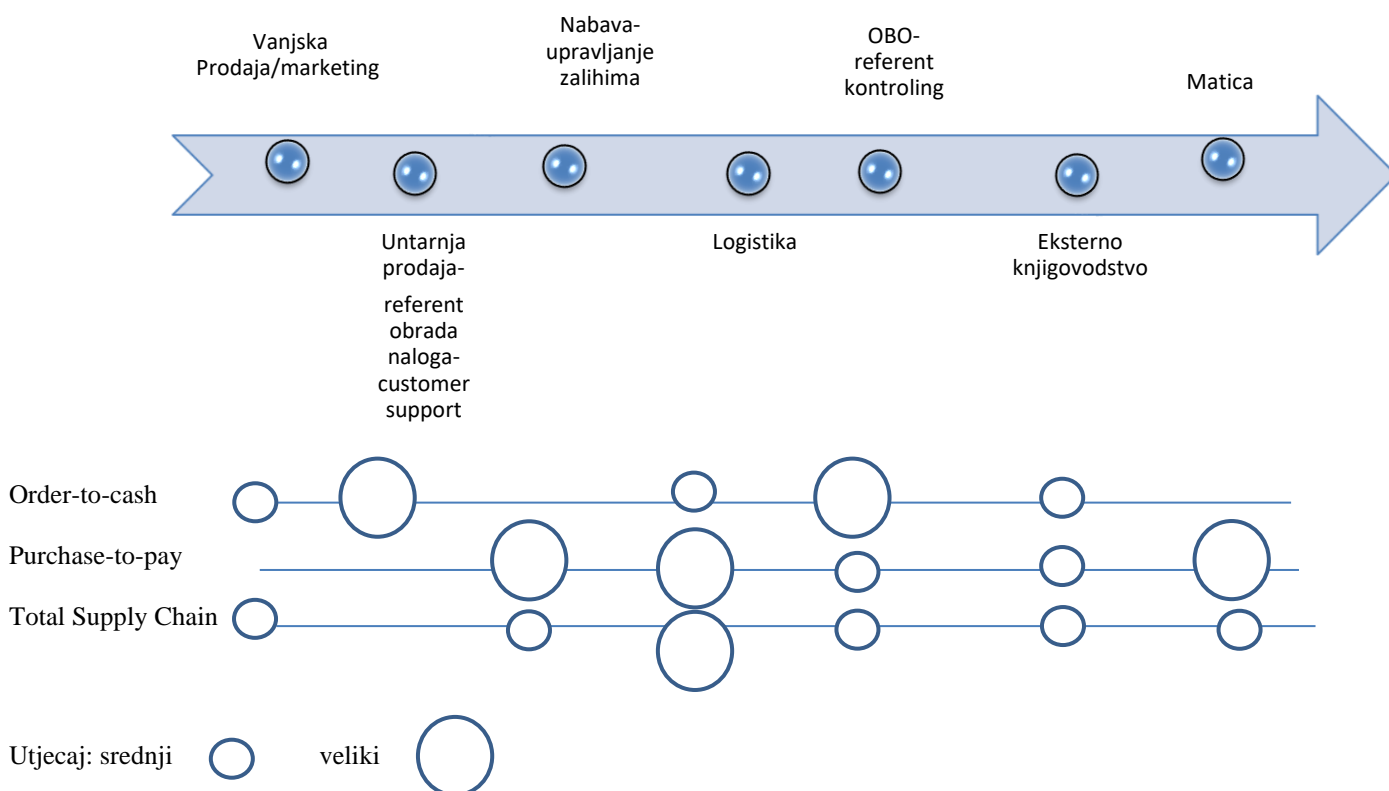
Vanjska Prodaja/marketing

Nabava-upravljanje zalihima

OBO-referent kontroling

Matica

Untarnja prodaja-referent obrada naloga-customer support

Logistika

Eksterno knjigovodstvo

Order-to-cash

Purchase-to-pay

Total Supply Chain

Utjecaj: srednji veliki